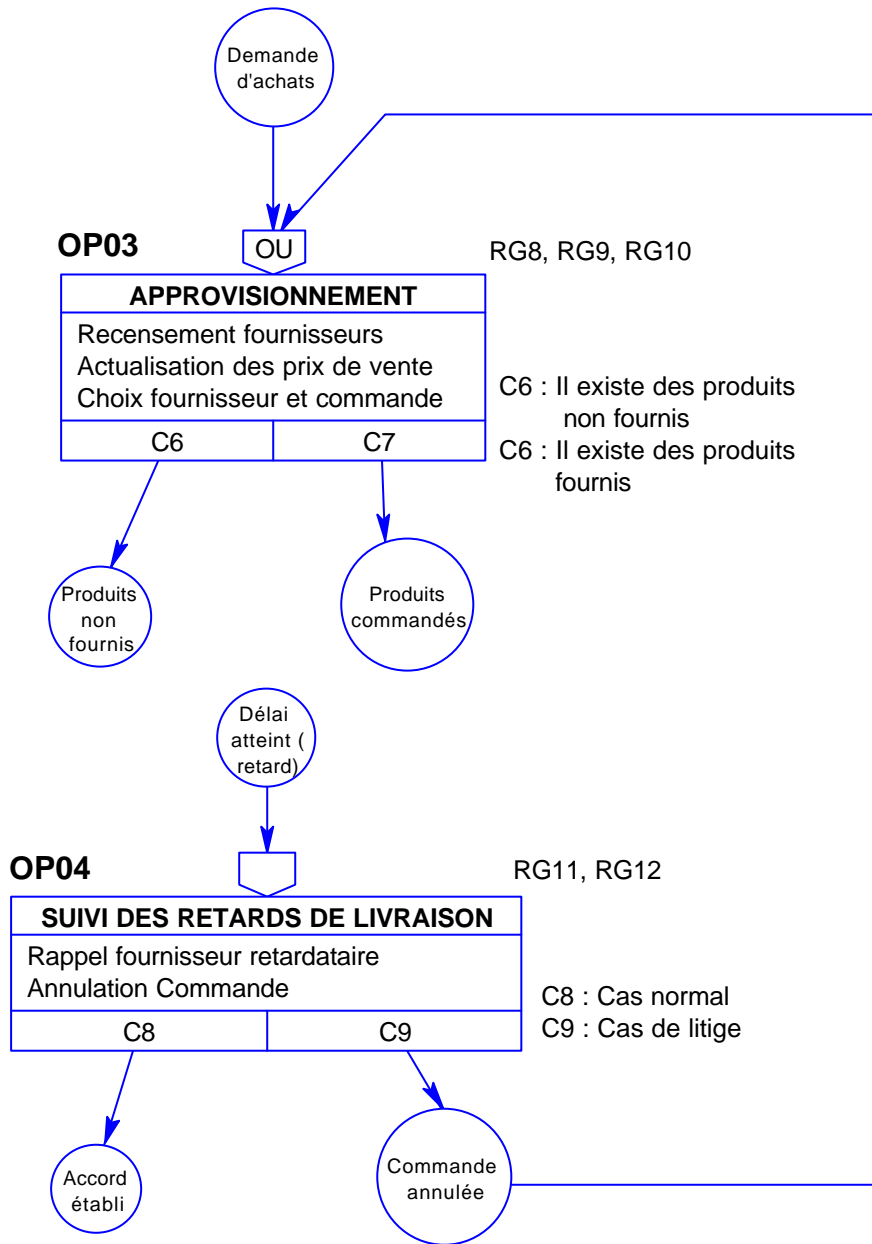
Demande d'achats

OP03

OU

RG8, RG9, RG10

APPROVISIONNEMENT

Recensement fournisseurs
Actualisation des prix de vente
Choix fournisseur et commande

| C6 | C7 |
|---|---|

C6 : Il existe des produits non fournis
C6 : Il existe des produits fournis

Produits non fournis

Produits commandés

Délai atteint ( retard)

OP04

RG11, RG12

SUIVI DES RETARDS DE LIVRAISON

Rappel fournisseur retardataire
Annulation Commande

| C8 | C9 |
|---|---|

C8 : Cas normal
C9 : Cas de litige

Accord établi

Commande annulée